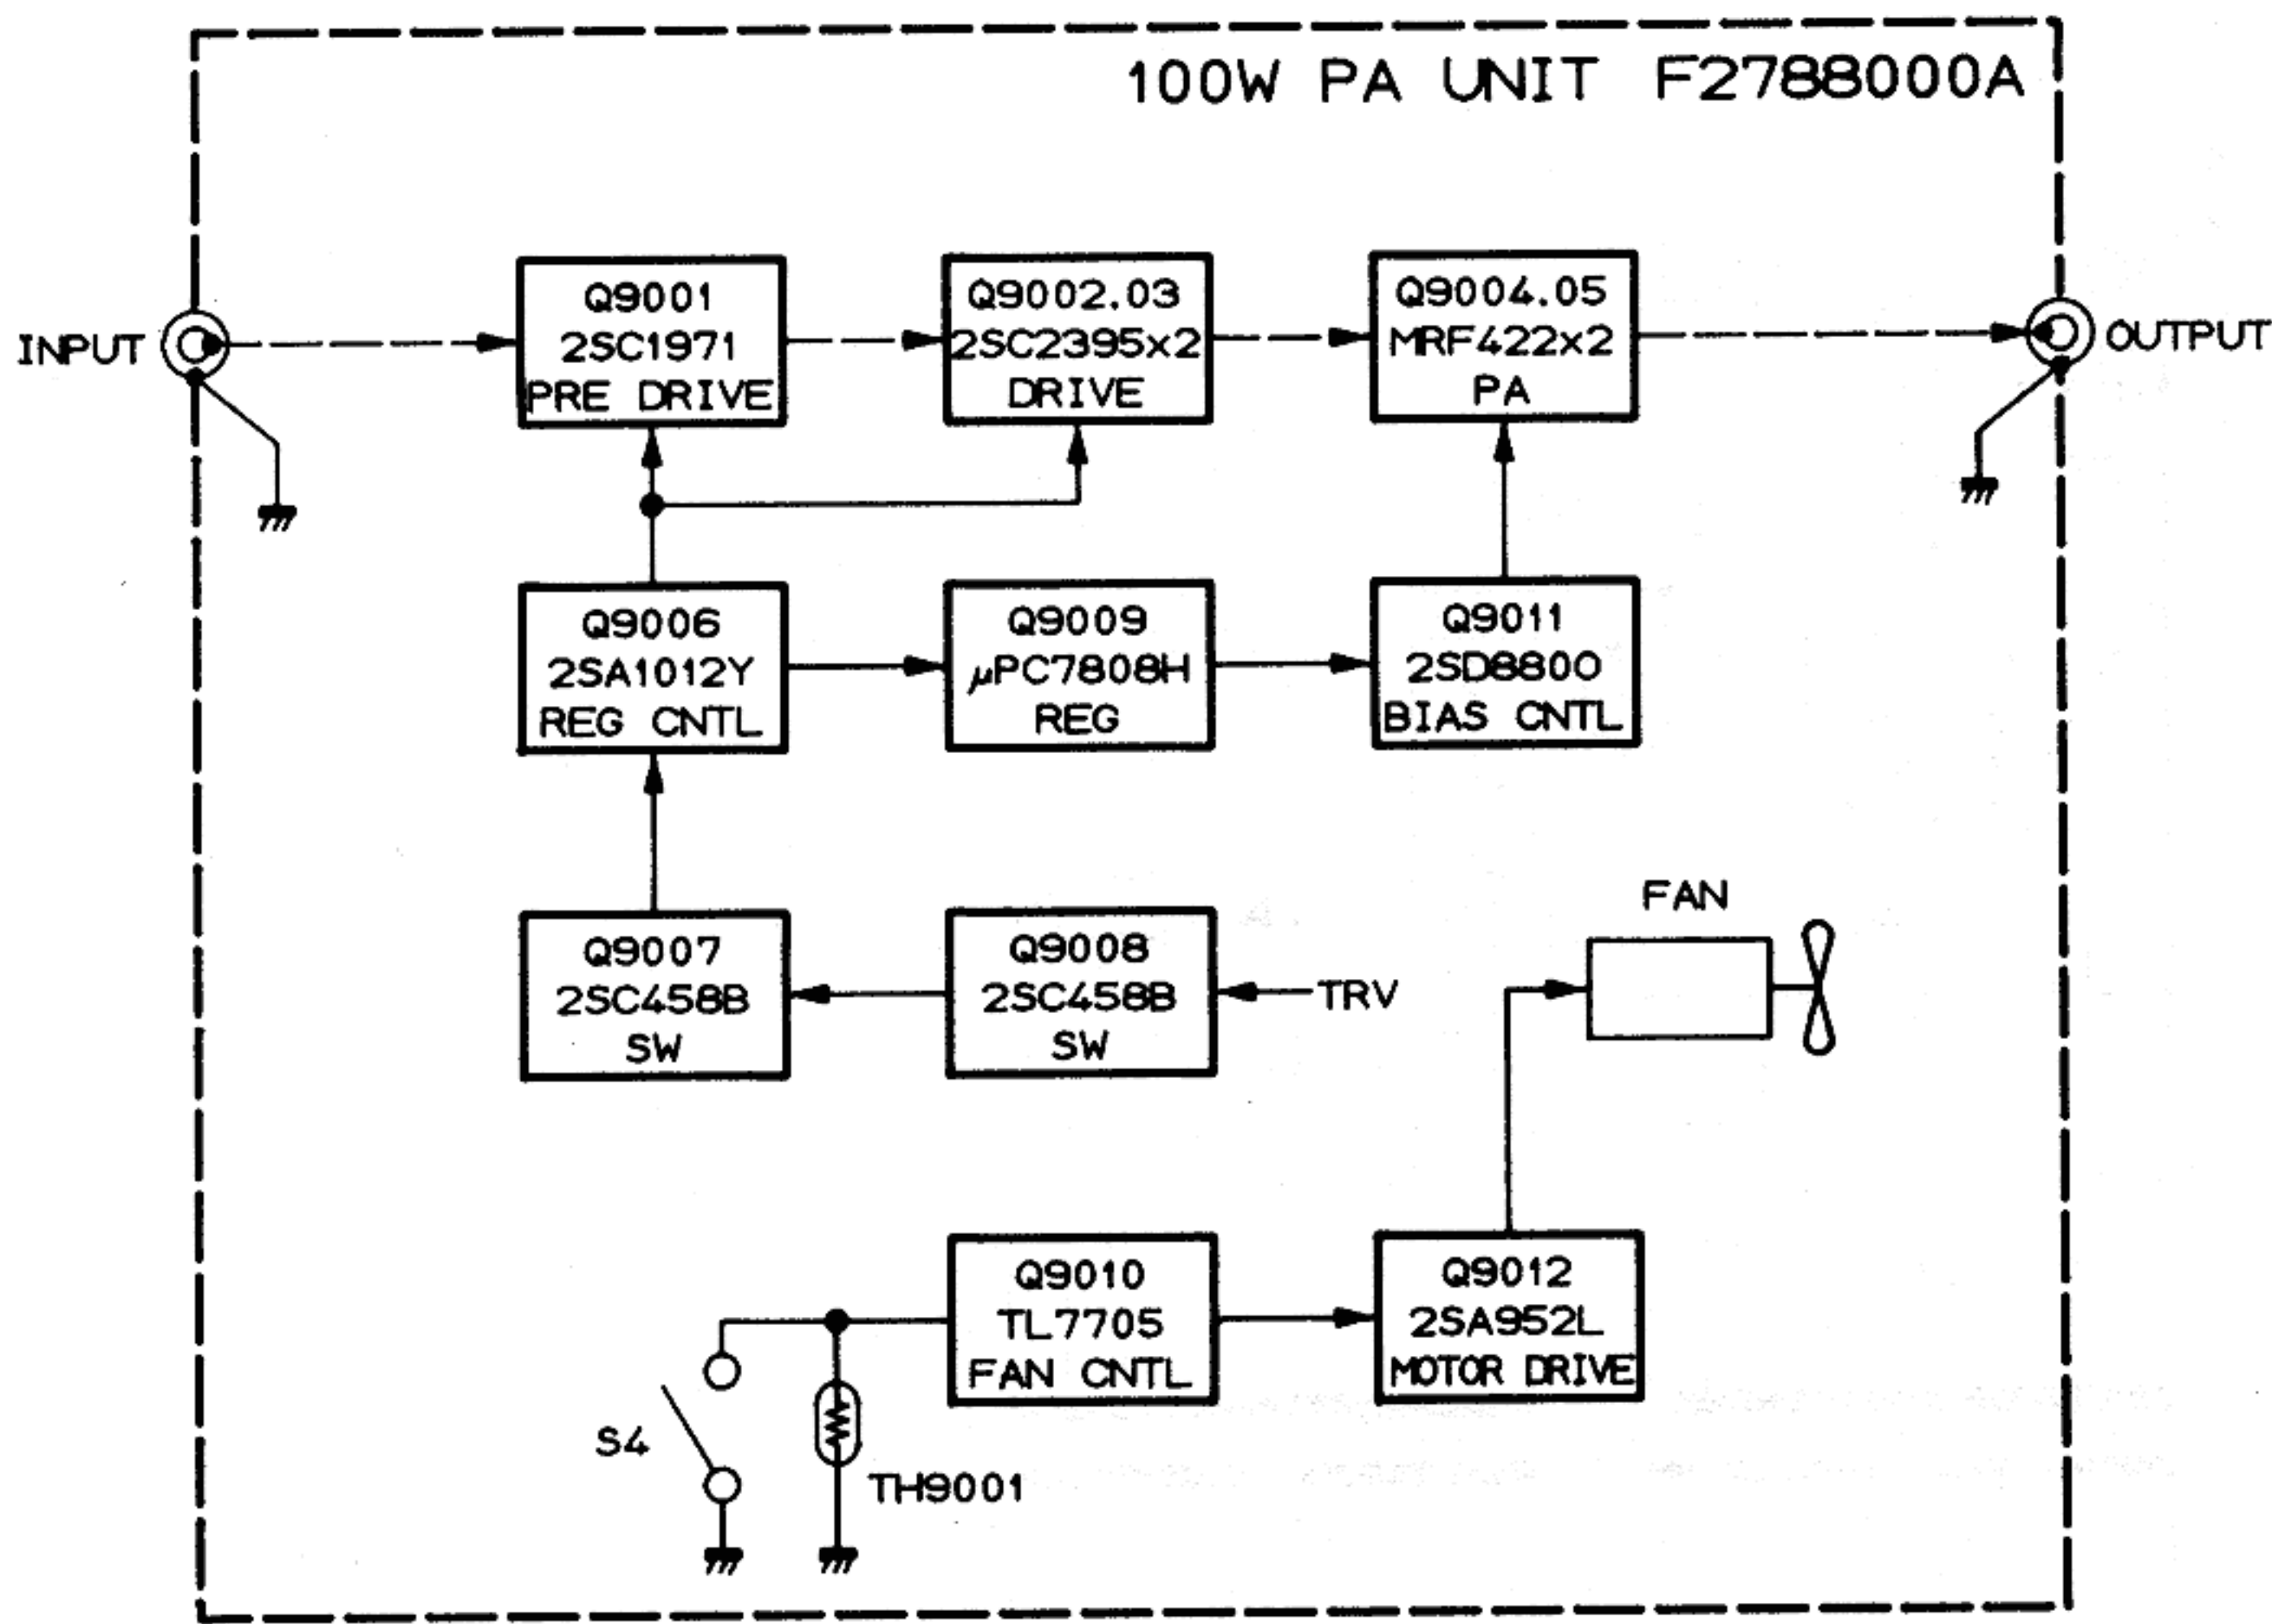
100W PA UNIT F2788000A

INPUT

Q9001
2SC1971
PRE DRIVE

Q9002.03
2SC2395x2
DRIVE

Q9004.05
MRF422x2
PA

OUTPUT

Q9006
2SA1012Y
REG CNTL

Q9009
$\mu$PC7808H
REG

Q9011
2SD8800
BIAS CNTL

FAN

Q9007
2SC458B
SW

Q9008
2SC458B
SW

TRV

Q9010
TL7705
FAN CNTL

Q9012
2SA952L
MOTOR DRIVE

S4

TH9001